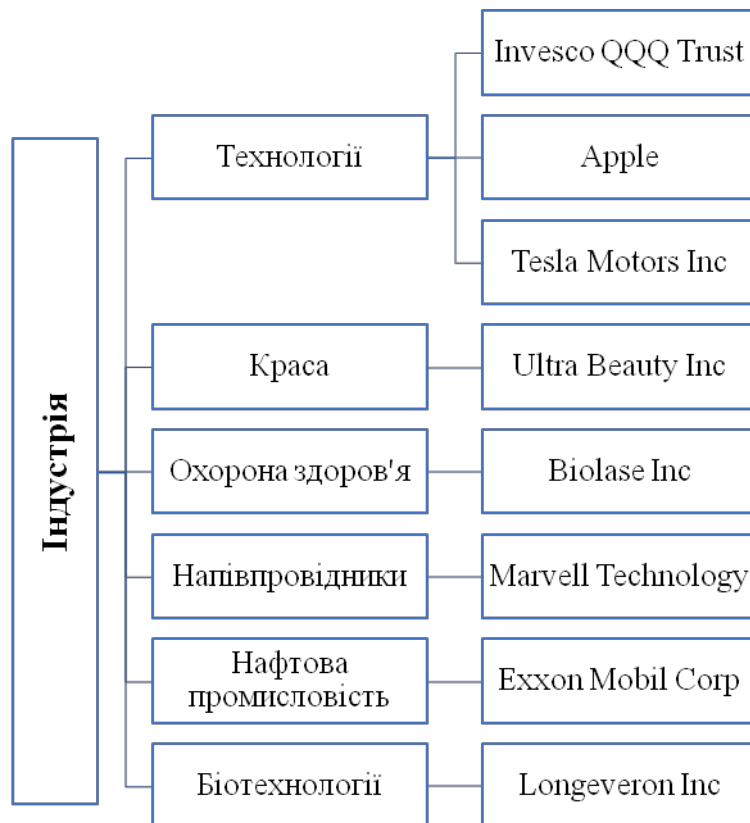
Індустрія

Технології

Invesco QQQ Trust

Apple

Tesla Motors Inc

Краса

Ultra Beauty Inc

Охорона здоров'я

Biolase Inc

Напівпровідники

Marvell Technology

Нафтова промисловість

Exxon Mobil Corp

Біотехнології

Longeveron Inc